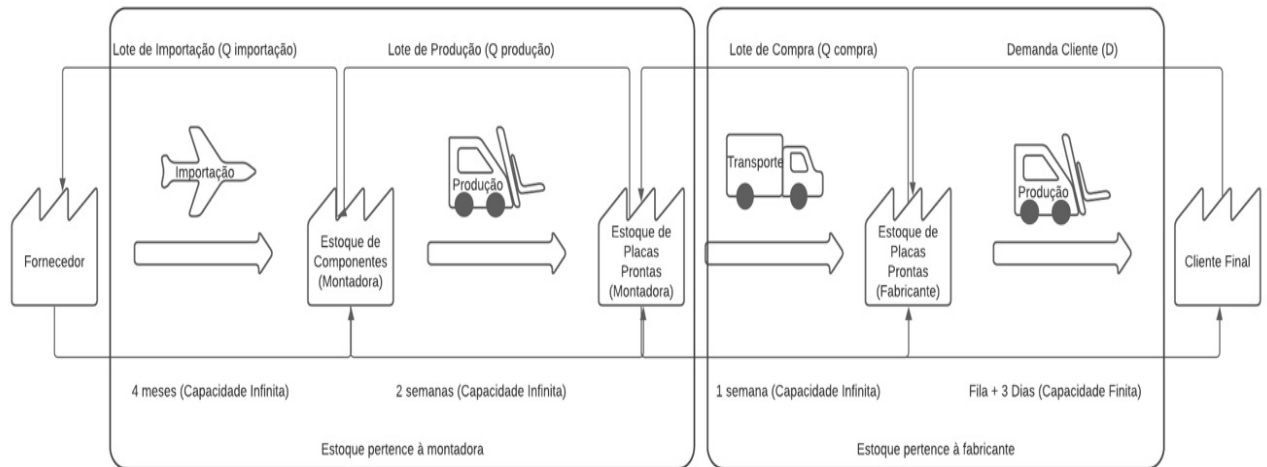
Lote de Importação (Q importação)

Lote de Produção (Q produção)

Lote de Compra (Q compra)

Demanda Cliente (D)

Importação

Produção

Transporte

Produção

Fornecedor

Estoque de Componentes (Montadora)

Estoque de Placas Prontas (Montadora)

Estoque de Placas Prontas (Fabricante)

Cliente Final

4 meses (Capacidade Infinita)

2 semanas (Capacidade Infinita)

1 semana (Capacidade Infinita)

Fila + 3 Dias (Capacidade Finita)

Estoque pertence à montadora

Estoque pertence à fabricante